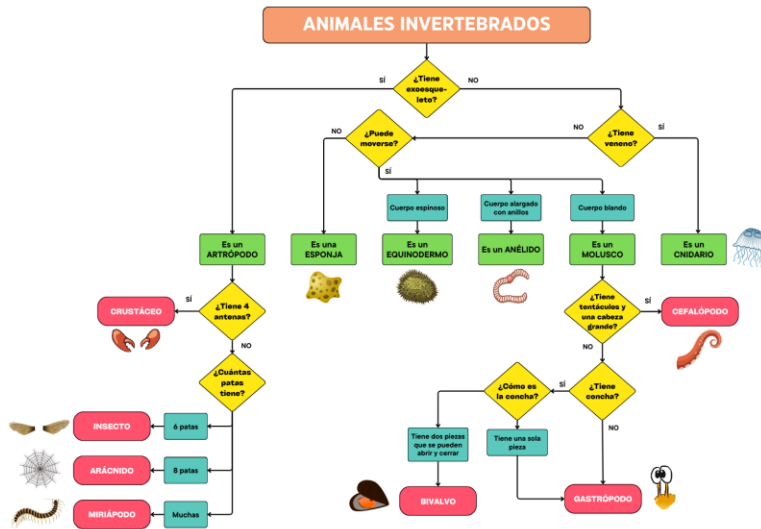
ANIMALES INVERTEBRADOS

SÍ

¿Tiene exoesqueleto?

NO

NO

¿Puede moverse?

NO

¿Tiene veneno?

SÍ

SÍ

Cuerpo espinoso

Cuerpo alargado con anillos

Cuerpo blando

Es un ARTRÓPODO

Es una ESPONJA

Es un EQUINODERMO

Es un ANÉLIDO

Es un MOLUSCO

Es un CNIDARIO

CRUSTÁCEO

SÍ

¿Tiene 4 antenas?

NO

¿Tiene tentáculos y una cabeza grande?

SÍ

CEFALÓPODO

NO

¿Cuántas patas tiene?

¿Cómo es la concha?

SÍ

¿Tiene concha?

INSECTO

6 patas

Tiene dos piezas que se pueden abrir y cerrar

Tiene una sola pieza

NO

ARÁCNIDO

8 patas

MIRIÁPODO

Muchas

BIVALVO

GASTRÓPODO